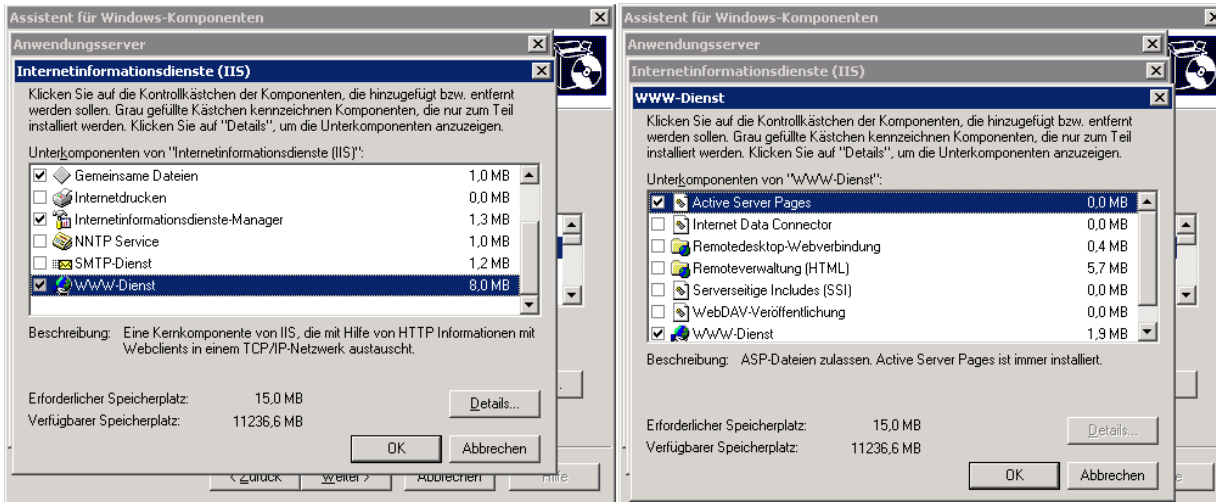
Assistent für Windows-Komponenten

Anwendungsserver

Internetinformationsdienste (IIS)

Klicken Sie auf die Kontrollkästchen der Komponenten, die hinzugefügt bzw. entfernt werden sollen. Grau gefüllte Kästchen kennzeichnen Komponenten, die nur zum Teil installiert werden. Klicken Sie auf "Details", um die Unterkomponenten anzuzeigen.

Unterkomponenten von "Internetinformationsdienste (IIS)":

| | | |
|---|---|---|
| ☑ | Gemeinsame Dateien | 1,0 MB |
| ☐ | Internetdrucken | 0,0 MB |
| ☑ | Internetinformationsdienste-Manager | 1,3 MB |
| ☐ | NNTP Service | 1,0 MB |
| ☐ | SMTP-Dienst | 1,2 MB |
| ☑ | WWW-Dienst | 8,0 MB |

Beschreibung: Eine Kernkomponente von IIS, die mit Hilfe von HTTP Informationen mit Webclients in einem TCP/IP-Netzwerk austauscht.

Erforderlicher Speicherplatz: 15,0 MB
Verfügbarer Speicherplatz: 11236,6 MB

Details...

OK Abbrechen

< Zurück Weiter > Abbrechen Hilfe

Assistent für Windows-Komponenten

Anwendungsserver

Internetinformationsdienste (IIS)

WWW-Dienst

Klicken Sie auf die Kontrollkästchen der Komponenten, die hinzugefügt bzw. entfernt werden sollen. Grau gefüllte Kästchen kennzeichnen Komponenten, die nur zum Teil installiert werden. Klicken Sie auf "Details", um die Unterkomponenten anzuzeigen.

Unterkomponenten von "WWW-Dienst":

| | | |
|---|---|---|
| ☑ | Active Server Pages | 0,0 MB |
| ☐ | Internet Data Connector | 0,0 MB |
| ☐ | Remotedesktop-Webverbindung | 0,4 MB |
| ☐ | Remoteverwaltung (HTML) | 5,7 MB |
| ☐ | Serverseitige Includes (SSI) | 0,0 MB |
| ☐ | WebDAV-Veröffentlichung | 0,0 MB |
| ☑ | WWW-Dienst | 1,9 MB |

Beschreibung: ASP-Dateien zulassen. Active Server Pages ist immer installiert.

Erforderlicher Speicherplatz: 15,0 MB
Verfügbarer Speicherplatz: 11236,6 MB

Details...

OK Abbrechen